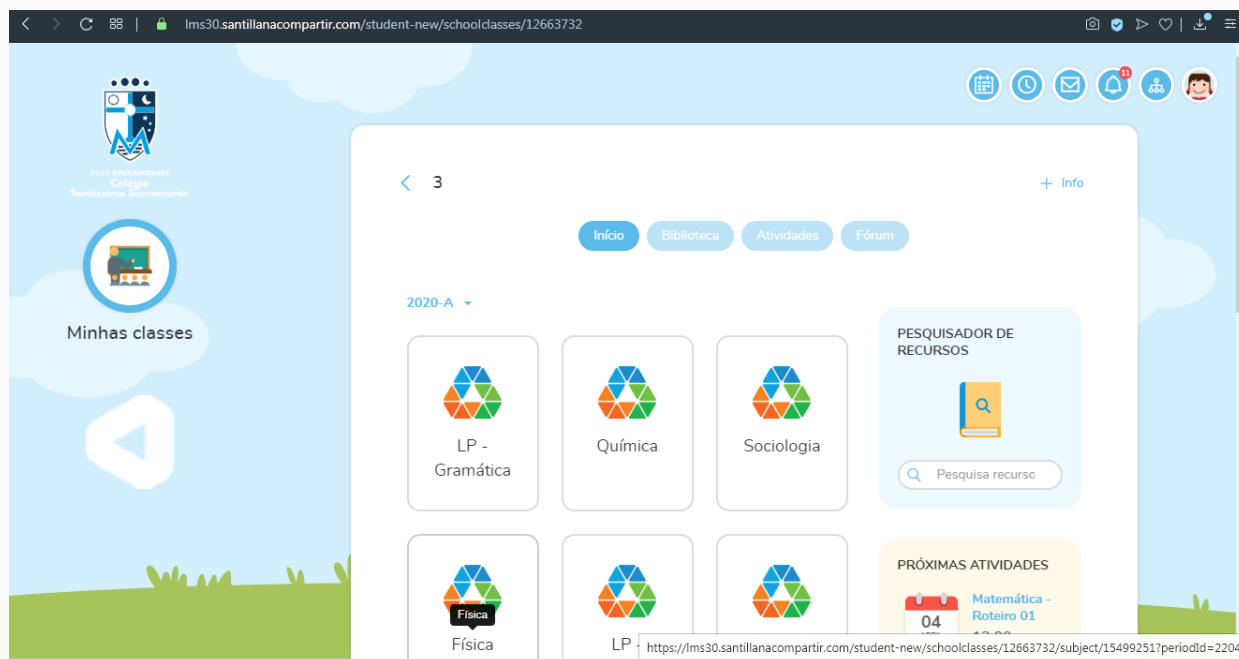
lms30.santillanacompartir.com/student-new/schoolclasses/12663732

11

REDE EDUCAMISSAPI
Colégio
Santíssimo Sacramento

Minhas classes

3

+ Info

Início Biblioteca Atividades Fórum

2020-A

LP - Gramática

Química

Sociologia

PESQUISADOR DE RECURSOS

Pesquisa recurso

Física

Física

LP -

PRÓXIMAS ATIVIDADES

04

Matemática - Roteiro 01

https://lms30.santillanacompartir.com/student-new/schoolclasses/12663732/subject/15499251?periodId=2204